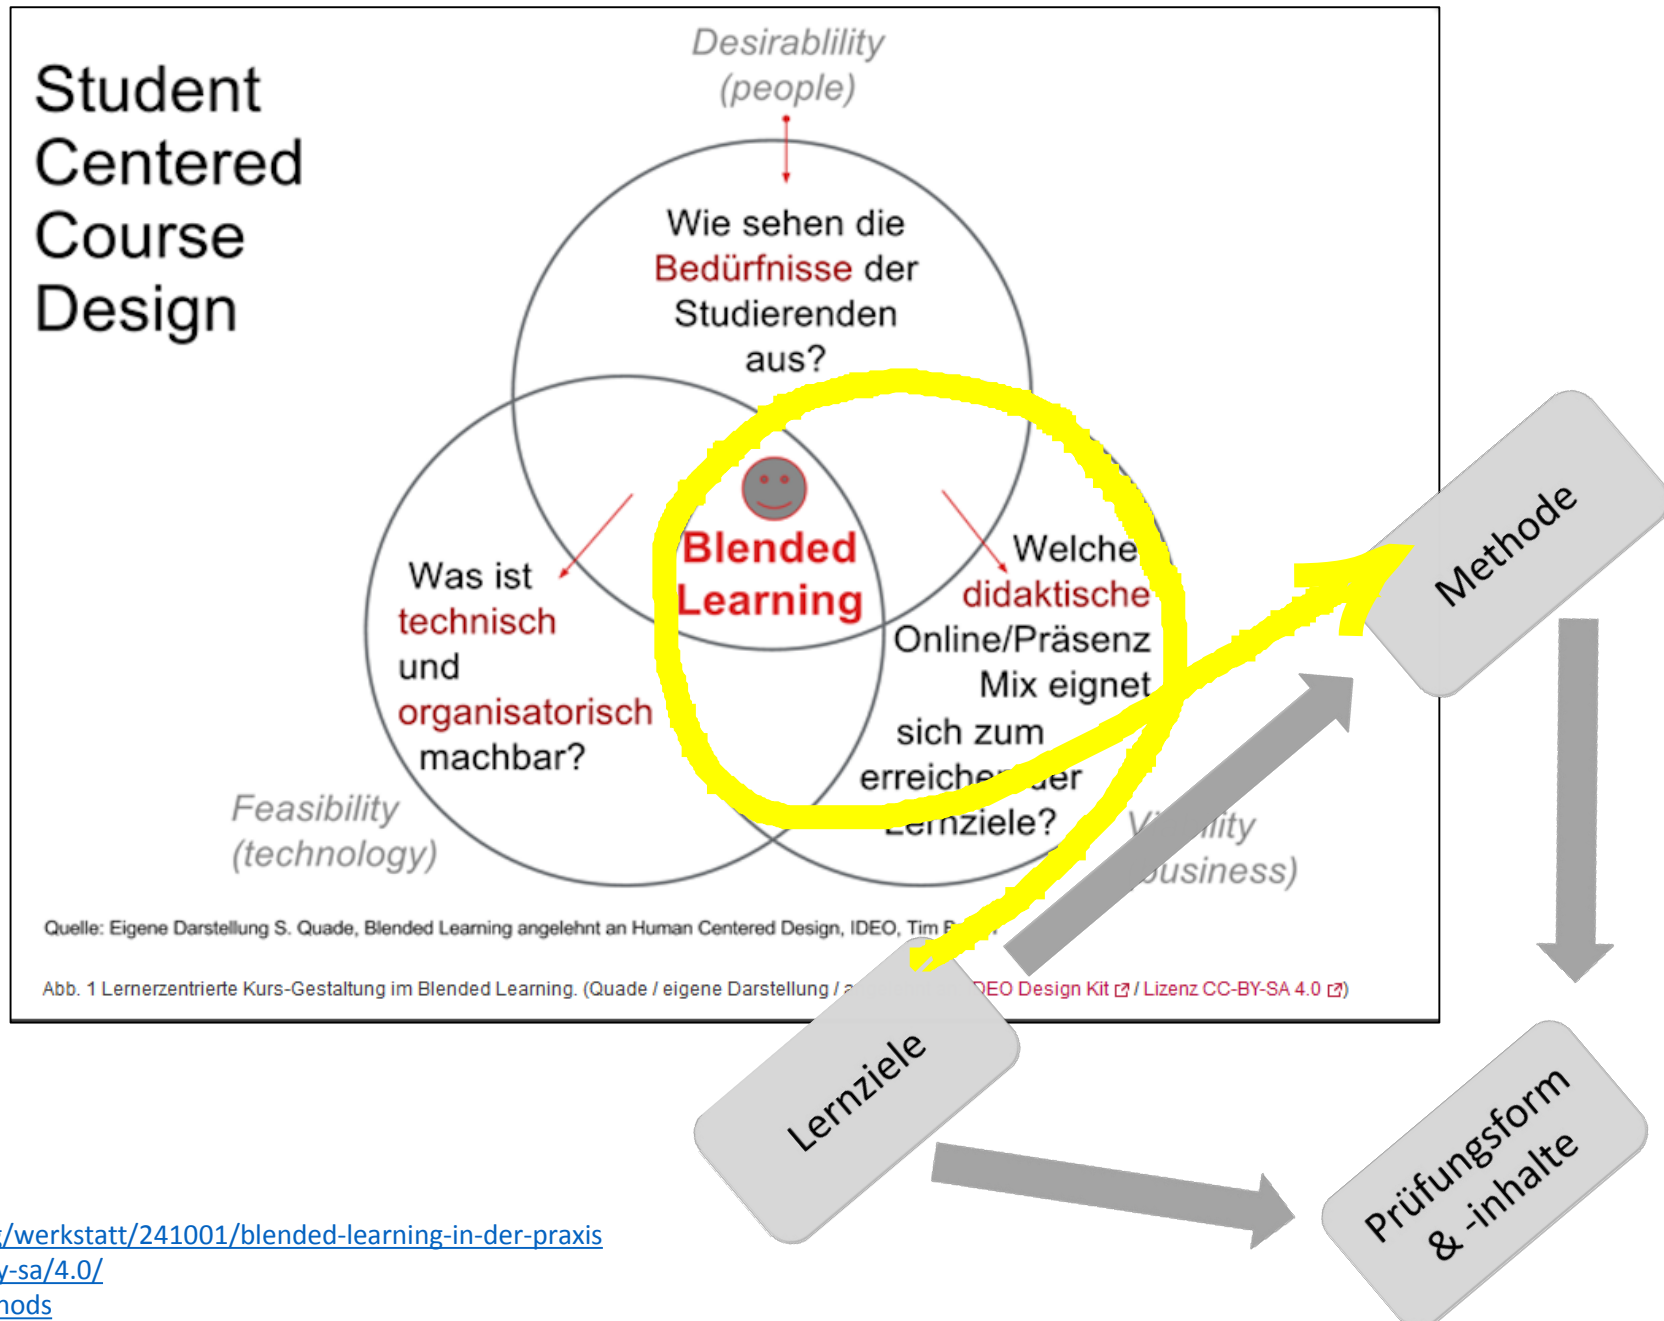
Student Centered Course Design

Desirablility (people)

Wie sehen die Bedürfnisse der Studierenden aus?

Blended Learning

Was ist technisch und organisatorisch machbar?

Welche didaktische Online/Präsenz Mix eignet sich zum erreichen der Lernziele?

Feasibility (technology)

V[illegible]ility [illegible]usiness)

Quelle: Eigene Darstellung S. Quade, Blended Learning angelehnt an Human Centered Design, IDEO, Tim B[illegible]

Abb. 1 Lernerzentrierte Kurs-Gestaltung im Blended Learning. (Quade / eigene Darstellung / a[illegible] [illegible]DEO Design Kit / Lizenz CC-BY-SA 4.0 )

Methode

Lernziele

Prüfungsform & -inhalte

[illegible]/werkstatt/241001/blended-learning-in-der-praxis
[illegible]y-sa/4.0/
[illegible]nods